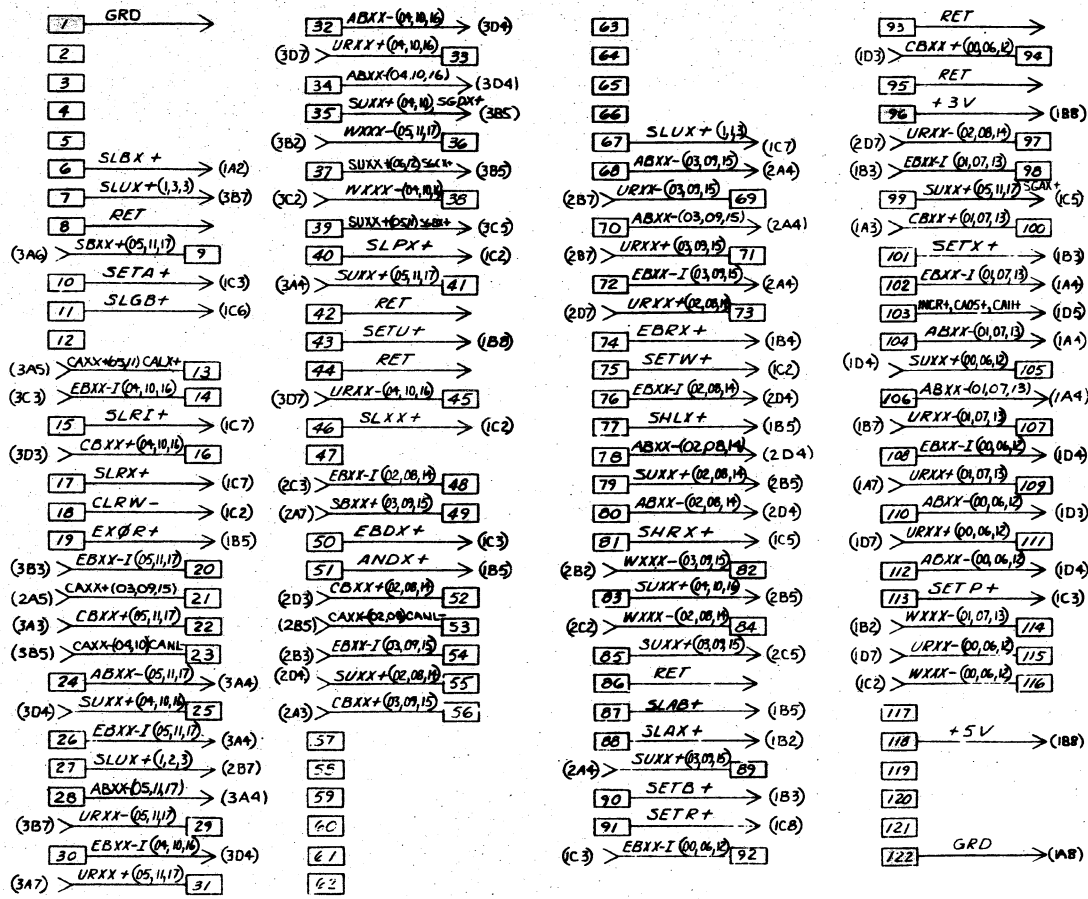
1 GRD
2
3
4
5
6 SLBX + (1A2)
7 SLUX+(1,3,3) (3B7)
8 RET
(3A6) SBXX+(05,11,17) 9
10 SETA + (1C3)
11 SLGB+ (1C6)
12
(3A5) CAXX+(05,11) CALX+ 13
(3C3) EBXX-I (04,10,16) 14
15 SLRI + (1C7)
(3D3) CBXX+(04,10,16) 16
17 SLRX+ (1C7)
18 CLRW- (1C2)
19 EXØR+ (1B5)
(3B3) EBXX-I (05,11,17) 20
(2A5) CAXX+(03,09,15) 21
(3A3) CBXX+(05,11,17) 22
(3B5) CAXX-(04,10) CANL 23
24 ABXX-(05,11,17) (3A4)
(3D4) SUXX+(04,10,16) 25
26 EBXX-I (05,11,17) (3A4)
27 SLUX+(1,2,3) (2B7)
28 ABXX(05,11,17) (3A4)
(3B7) URXX-(05,11,17) 29
30 EBXX-I (04,10,16) (3D4)
(3A7) URXX+(05,11,17) 31

32 ABXX-(04,10,16) (3D4)
(3D7) URXX+(04,10,16) 33
34 ABXX-(04,10,16) (3D4)
35 SUXX+(04,10) SGDX+ (3B5)
(3B2) WXXX-(05,11,17) 36
37 SUXX+(05,17) SGCX+ (3B5)
(3C2) WXXX-(04,10,16) 38
39 SUXX+(05,11) SGBX+ (3C5)
40 SLPX+ (1C2)
(3A4) SUXX+(05,11,17) 41
42 RET
43 SETU+ (1B8)
44 RET
(3D7) URXX-(04,10,16) 45
46 SLXX+ (1C2)
47
(2C3) EBXX-I (02,08,14) 48
(2A7) SBXX+(03,09,15) 49
50 EBDX+ (1C3)
51 ANDX+ (1B5)
(2D3) CBXX+(02,08,14) 52
(2B5) CAXX-(02,08) CANL 53
(2B3) EBXX-I (03,09,15) 54
(2D4) SUXX+(02,08,14) 55
(2A3) CBXX+(03,09,15) 56
57
58
59
60
61
62

63
64
65
66
67 SLUX+(1,1,3) (1C7)
68 ABXX-(03,09,15) (2A4)
(2B7) URXX-(03,09,15) 69
70 ABXX-(03,09,15) (2A4)
(2B7) URXX+(03,09,15) 71
72 EBXX-I (03,09,15) (2A4)
(2D7) URXX+(02,08,14) 73
74 EBRX+ (1B4)
75 SETW+ (1C2)
76 EBXX-I (02,08,14) (2D4)
77 SHLX+ (1B5)
78 ABXX-(02,08,14) (2D4)
79 SUXX+(02,08,14) (2B5)
80 ABXX-(02,08,14) (2D4)
81 SHRX+ (1C5)
(2B2) WXXX-(03,09,15) 82
83 SUXX+(04,10,16) (2B5)
(2C2) WXXX-(02,08,14) 84
85 SUXX+(03,09,15) (2C5)
86 RET
87 SLAB+ (1B5)
88 SLAX+ (1B2)
(2A4) SUXX+(03,09,15) 89
90 SETB + (1B3)
91 SETR+ (1C8)
(1C3) EBXX-I (00,06,12) 92

93 RET
(1D3) CBXX+(00,06,12) 94
95 RET
96 +3V (1B8)
(2D7) URXX-(02,08,14) 97
(1B3) EBXX-I (01,07,13) 98
99 SUXX+(05,11,17) SCAX+ (1C5)
(1A3) CBXX+(01,07,13) 100
101 SETX + (1B3)
102 EBXX-I (01,07,13) (1A4)
103 INCR+, CA05+, CA11+ (1D5)
104 ABXX-(01,07,13) (1A4)
(1D4) SUXX+(00,06,12) 105
106 ABXX-(01,07,13) (1A4)
(1B7) URXX-(01,07,13) 107
108 EBXX-I (00,06,12) (1D4)
(1A7) URXX+(01,07,13) 109
110 ABXX-(00,06,12) (1D3)
(1D7) URXX+(00,06,12) 111
112 ABXX-(00,06,12) (1D4)
113 SET P+ (1C3)
(1B2) WXXX-(01,07,13) 114
(1D7) URXX-(00,06,12) 115
(1C2) WXXX-(00,06,12) 116
117
118 +5V (1B8)
119
120
121
122 GRD (1A8)